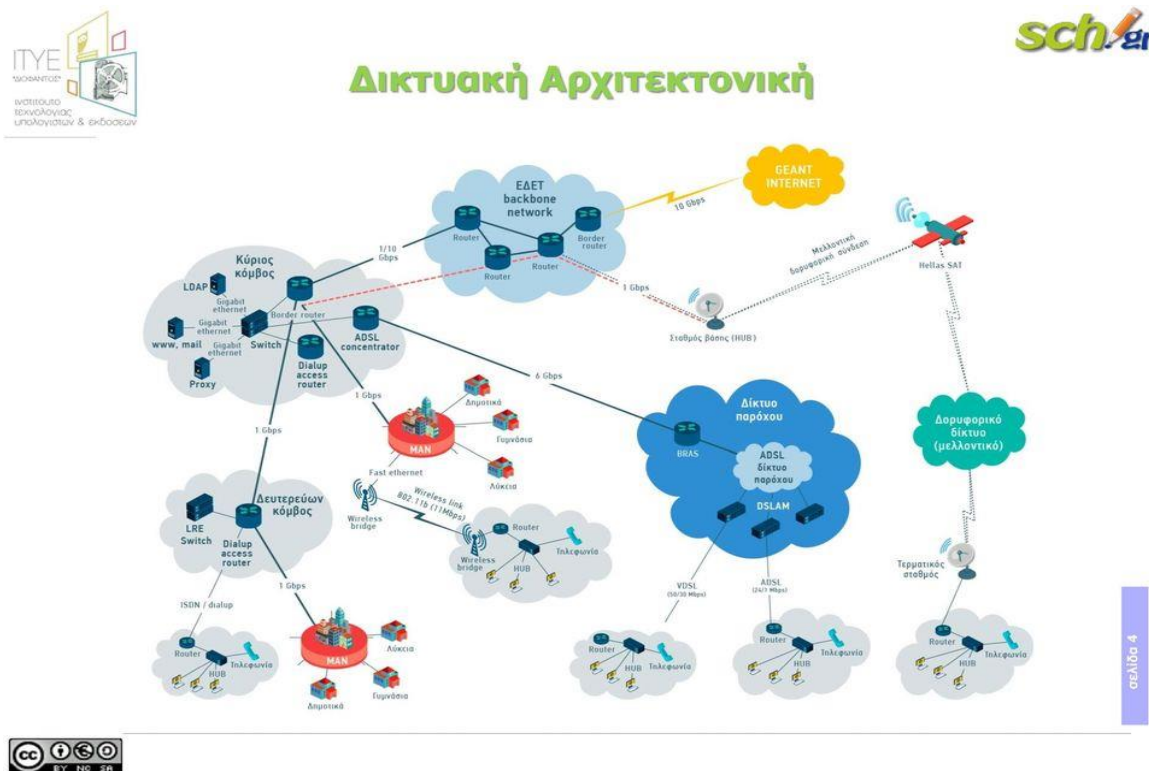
ΙΤΥΕ "ΔΙΟΦΑΝΤΟΣ"
Ινστιτούτο τεχνολογίας υπολογιστών & εκδόσεων

sch.gr

Δικτυακή Αρχιτεκτονική

ΕΔΕΤ backbone network
Router
Router
Router
Border router
GEANT INTERNET
10 Gbps
1/10 Gbps
1 Gbps
Μελλοντική δορυφορική σύνδεση
Hellas SAT
Σταθμός βάσης (HUB)

Κύριος κόμβος
LDAP
Gigabit ethernet
Gigabit ethernet
Gigabit ethernet
www, mail
Switch
Proxy
Border router
ADSL concentrator
Dialup access router
1 Gbps
6 Gbps
1 Gbps

MAN
Δημοτικά
Γυμνάσια
Λύκεια
Fast ethernet
Wireless link 802.11b (11Mbps)
Wireless bridge
Wireless bridge
Router
HUB
Τηλεφωνία

Δίκτυο παρόχου
BRAS
ADSL δίκτυο παρόχου
DSLAM
VDSL (50/30 Mbps)
ADSL (24/1 Mbps)

Δορυφορικό δίκτυο (μελλοντικό)
Τερματικός σταθμός

Δευτερεύων κόμβος
LRE Switch
Dialup access router
1 Gbps
ISDN / dialup

Router
HUB
Τηλεφωνία
MAN
Λύκεια
Γυμνάσια
Δημοτικά
Router
HUB
Τηλεφωνία
Router
HUB
Τηλεφωνία
Router
HUB
Τηλεφωνία

σελίδα 4

BY NC SA